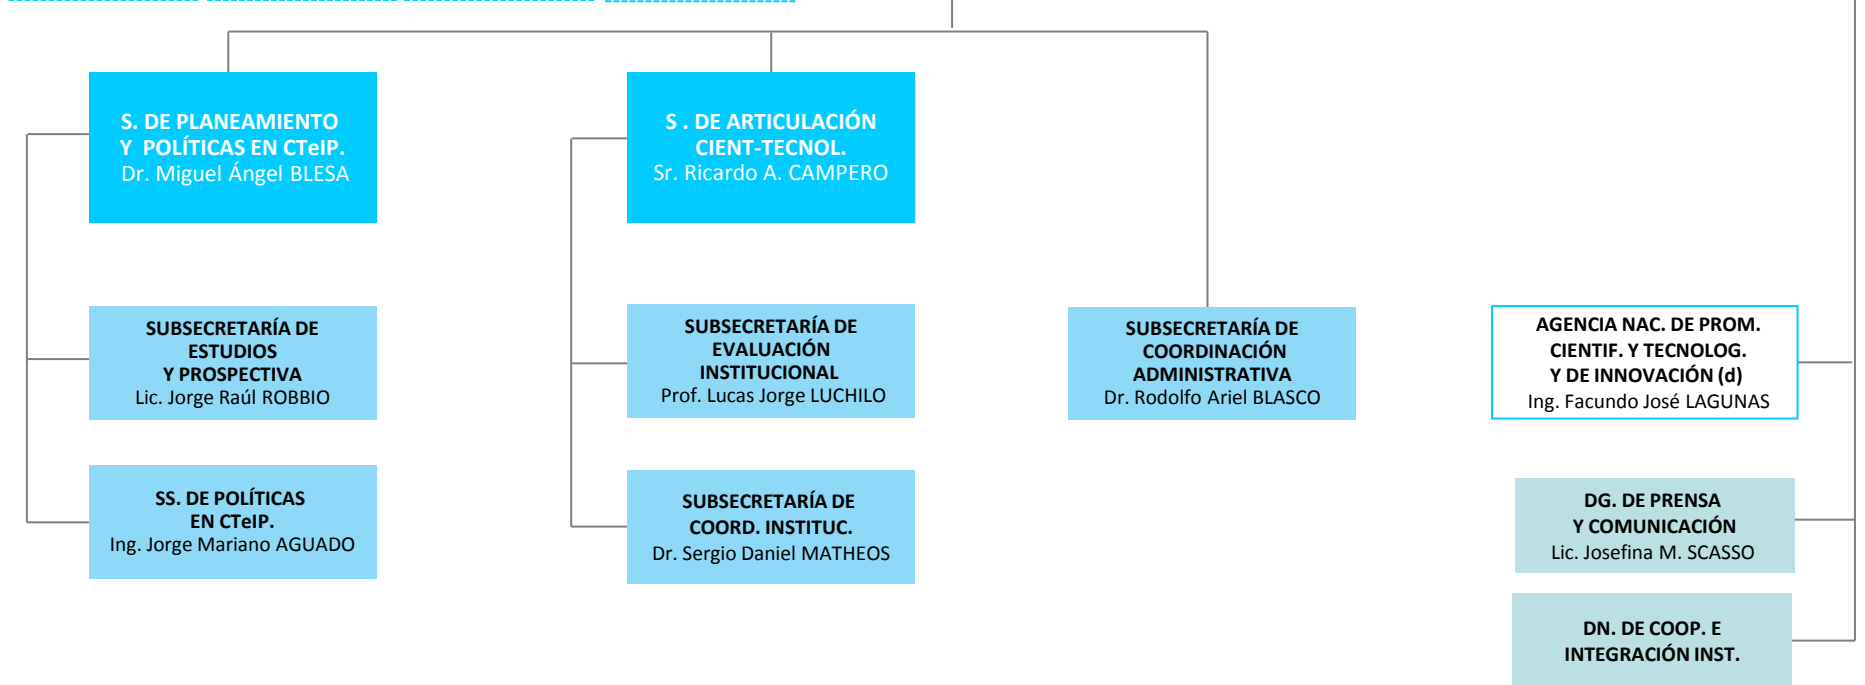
S. DE PLANEAMIENTO Y POLÍTICAS EN CTeIP.
Dr. Miguel Ángel BLESA

S . DE ARTICULACIÓN CIENT-TECNOL.
Sr. Ricardo A. CAMPERO

SUBSECRETARÍA DE ESTUDIOS Y PROSPECTIVA
Lic. Jorge Raúl ROBBIO

SS. DE POLÍTICAS EN CTeIP.
Ing. Jorge Mariano AGUADO

SUBSECRETARÍA DE EVALUACIÓN INSTITUCIONAL
Prof. Lucas Jorge LUCHILO

SUBSECRETARÍA DE COORD. INSTITUC.
Dr. Sergio Daniel MATHEOS

SUBSECRETARÍA DE COORDINACIÓN ADMINISTRATIVA
Dr. Rodolfo Ariel BLASCO

AGENCIA NAC. DE PROM. CIENTIF. Y TECNOLOG. Y DE INNOVACIÓN (d)
Ing. Facundo José LAGUNAS

DG. DE PRENSA Y COMUNICACIÓN
Lic. Josefina M. SCASSO

DN. DE COOP. E INTEGRACIÓN INST.